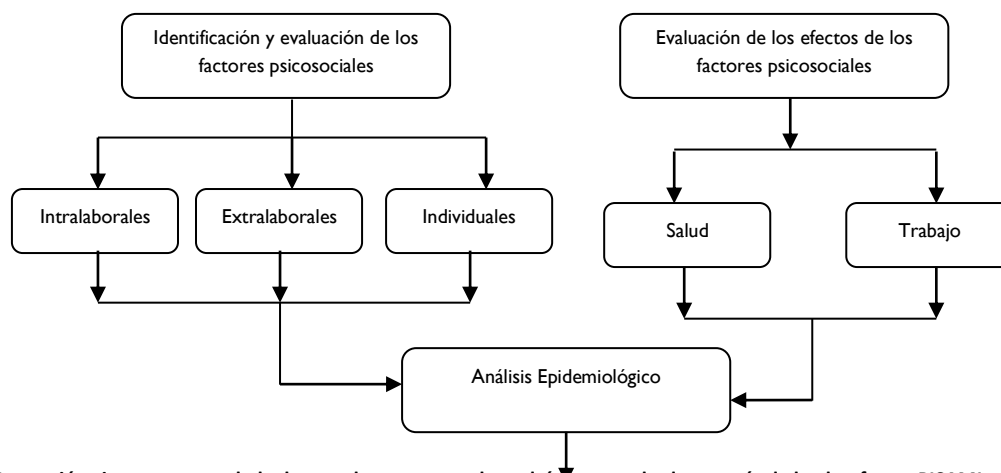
Identificación y evaluación de los factores psicosociales

Evaluación de los efectos de los factores psicosociales

Intralaborales

Extralaborales

Individuales

Salud

Trabajo

Análisis Epidemiológico

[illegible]